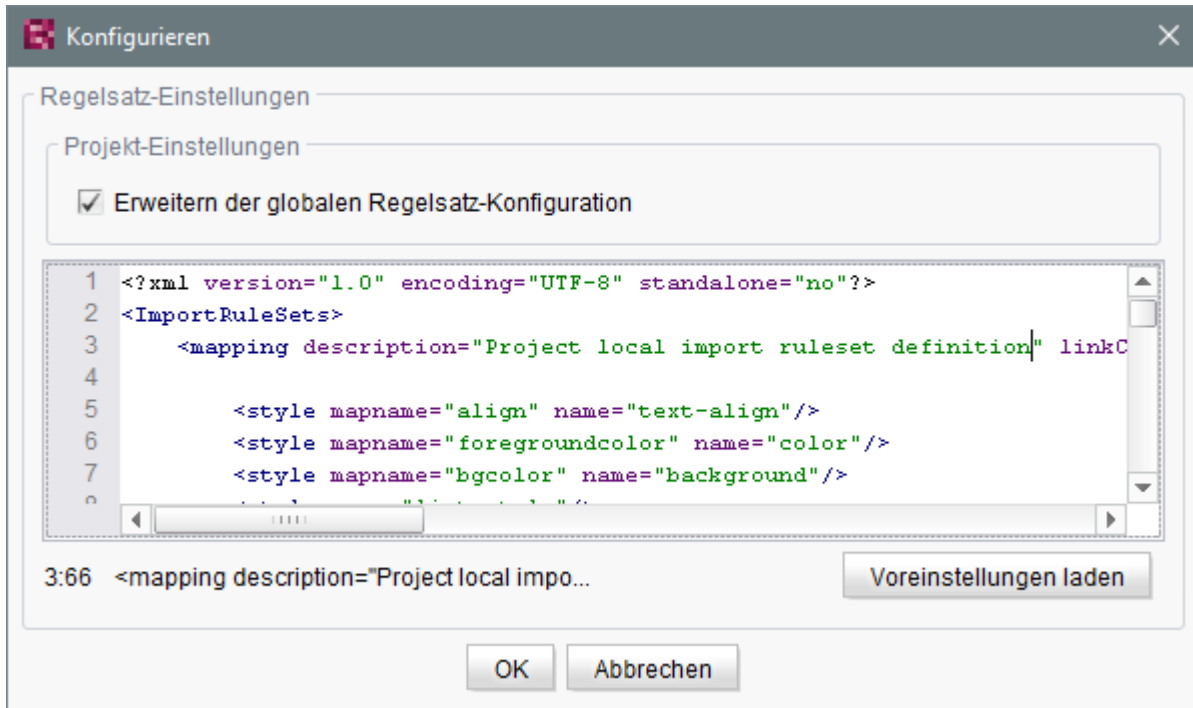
Konfigurieren

Regelsatz-Einstellungen

Projekt-Einstellungen

Erweitern der globalen Regelsatz-Konfiguration

1 <?xml version="1.0" encoding="UTF-8" standalone="no"?>
2 <ImportRuleSets>
3 <mapping description="Project local import ruleset definition" linkC
4
5 <style mapname="align" name="text-align"/>
6 <style mapname="foregroundcolor" name="color"/>
7 <style mapname="bgcolor" name="background"/>
8 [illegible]

3:66 <mapping description="Project local impo...

Voreinstellungen laden

OK

Abbrechen